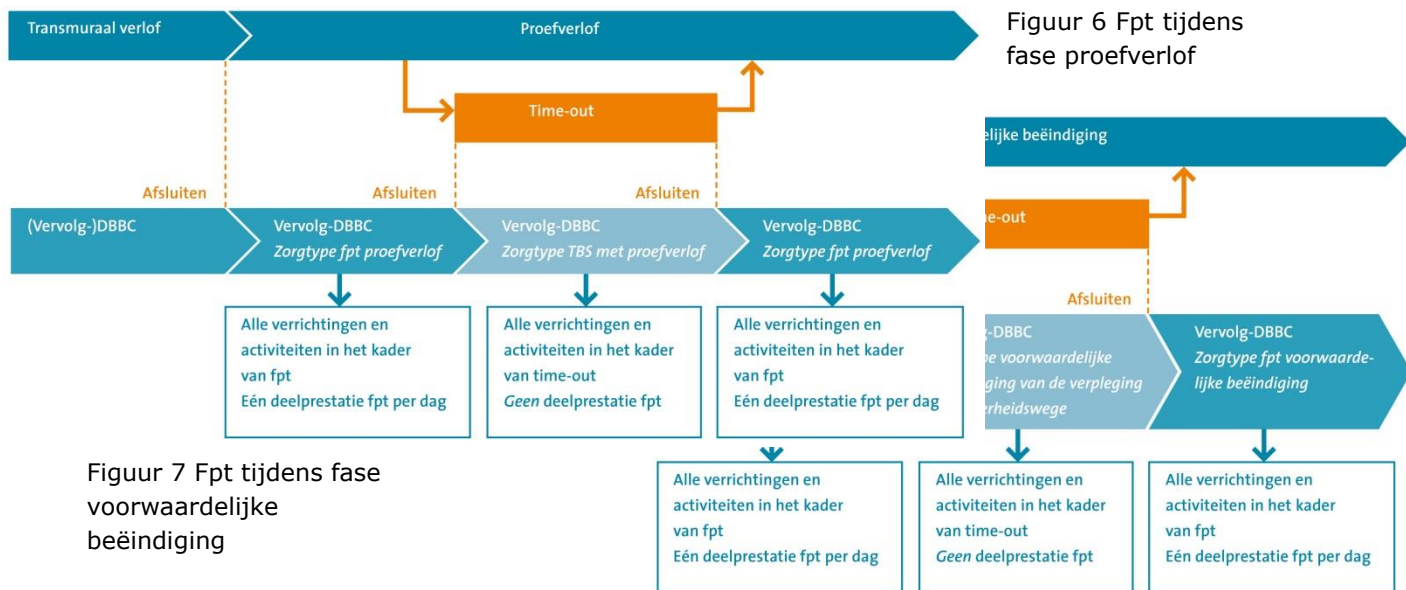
Transmuraal verlof

Proefverlof

Figuur 6 Fpt tijdens fase proefverlof

Time-out

elijke beëindiging

Afsluiten

Afsluiten

Afsluiten

(Vervolg-)DBBC

Vervolg-DBBC
Zorgtype fpt proefverlof

Vervolg-DBBC
Zorgtype TBS met proefverlof

Vervolg-DBBC
Zorgtype fpt proefverlof

e-out

Alle verrichtingen en activiteiten in het kader van fpt
Eén deelprestatie fpt per dag

Alle verrichtingen en activiteiten in het kader van time-out
Geen deelprestatie fpt

Alle verrichtingen en activiteiten in het kader van fpt
Eén deelprestatie fpt per dag

Afsluiten

g-DBBC
e voorwaardelijke
ging van de verpleging
erheidswege

Vervolg-DBBC
Zorgtype fpt voorwaardelijke beëindiging

Figuur 7 Fpt tijdens fase voorwaardelijke beëindiging

Alle verrichtingen en activiteiten in het kader van fpt
Eén deelprestatie fpt per dag

Alle verrichtingen en activiteiten in het kader van time-out
Geen deelprestatie fpt

Alle verrichtingen en activiteiten in het kader van fpt
Eén deelprestatie fpt per dag